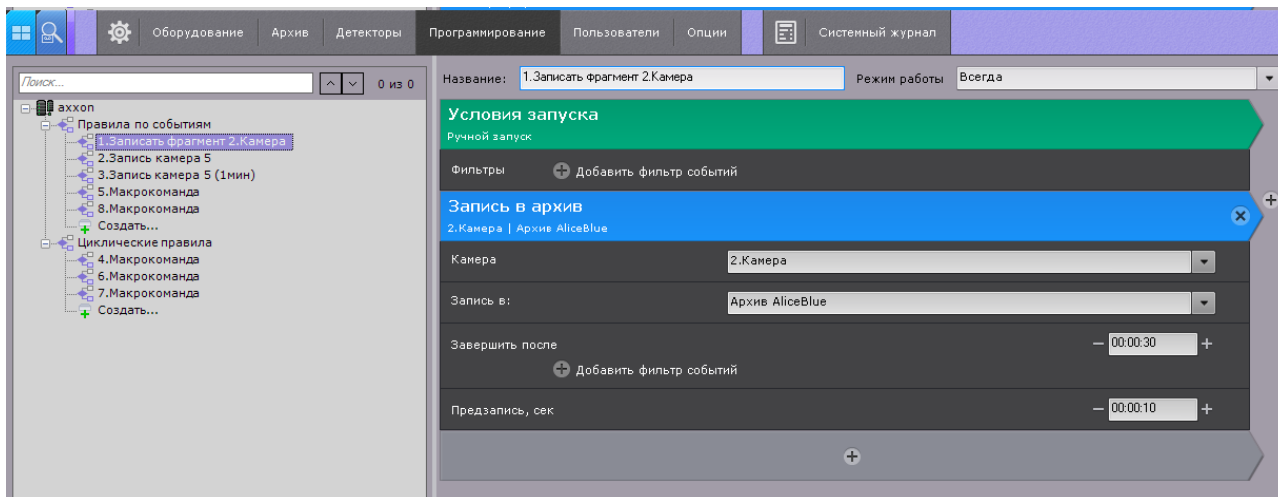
Оборудование Архив Детекторы Программирование Пользователи Опции Системный журнал

Поиск...
0 из 0

axxon
Правила по событиям
1.Записать фрагмент 2.Камера
2.Запись камера 5
3.Запись камера 5 (1мин)
5.Макрокоманда
8.Макрокоманда
Создать...
Циклические правила
4.Макрокоманда
6.Макрокоманда
7.Макрокоманда
Создать...

Название: 1.Записать фрагмент 2.Камера
Режим работы Всегда

Условия запуска
Ручной запуск

Фильтры
Добавить фильтр событий

Запись в архив
2.Камера | Архив AliceBlue

Камера 2.Камера

Запись в: Архив AliceBlue

Завершить после 00:00:30
Добавить фильтр событий

Предзапись, сек 00:00:10